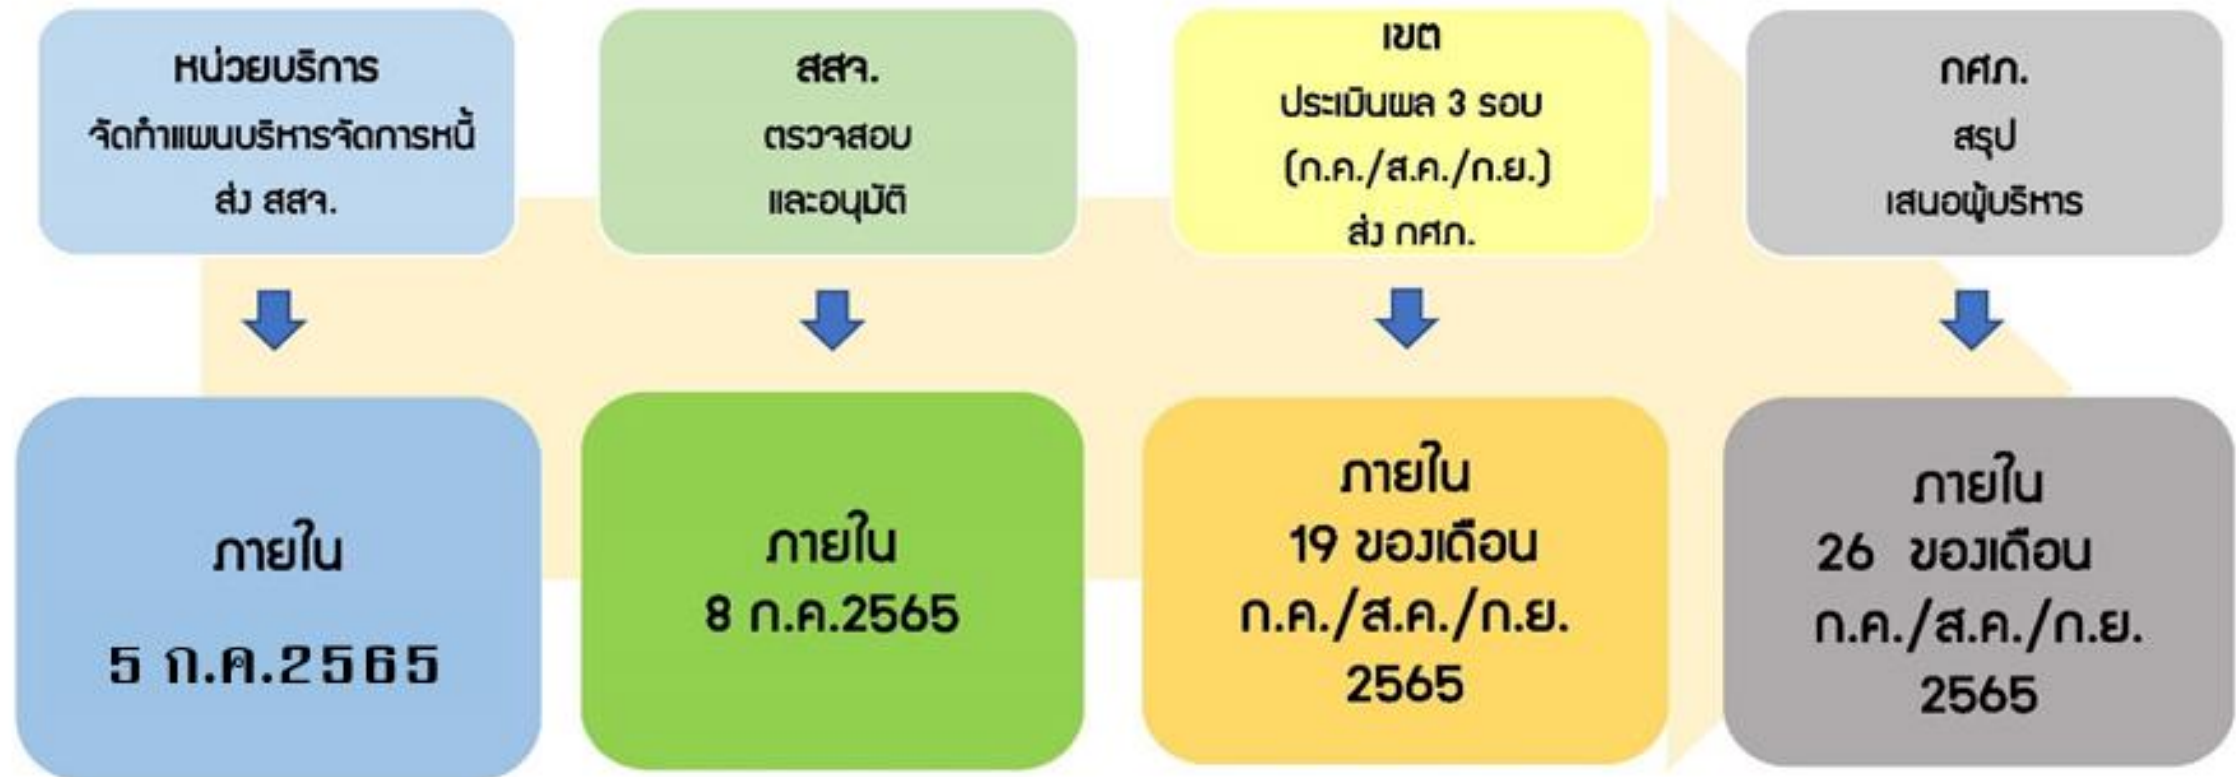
หน่วยบริการ
จัดทำแผนบริหารจัดการหนี้
ส่ง สสจ.

ภายใน

5 ก.ค.2565

สสจ.
ตรวจสอบ
และอนุมัติ

ภายใน
8 ก.ค.2565

เขต
ประเมินผล 3 รอบ
(ก.ค./ส.ค./ก.ย.)
ส่ง กศภ.

ภายใน
19 ของเดือน
ก.ค./ส.ค./ก.ย.
2565

กศภ.
สรุป
เสนอผู้บริหาร

ภายใน
26 ของเดือน
ก.ค./ส.ค./ก.ย.
2565